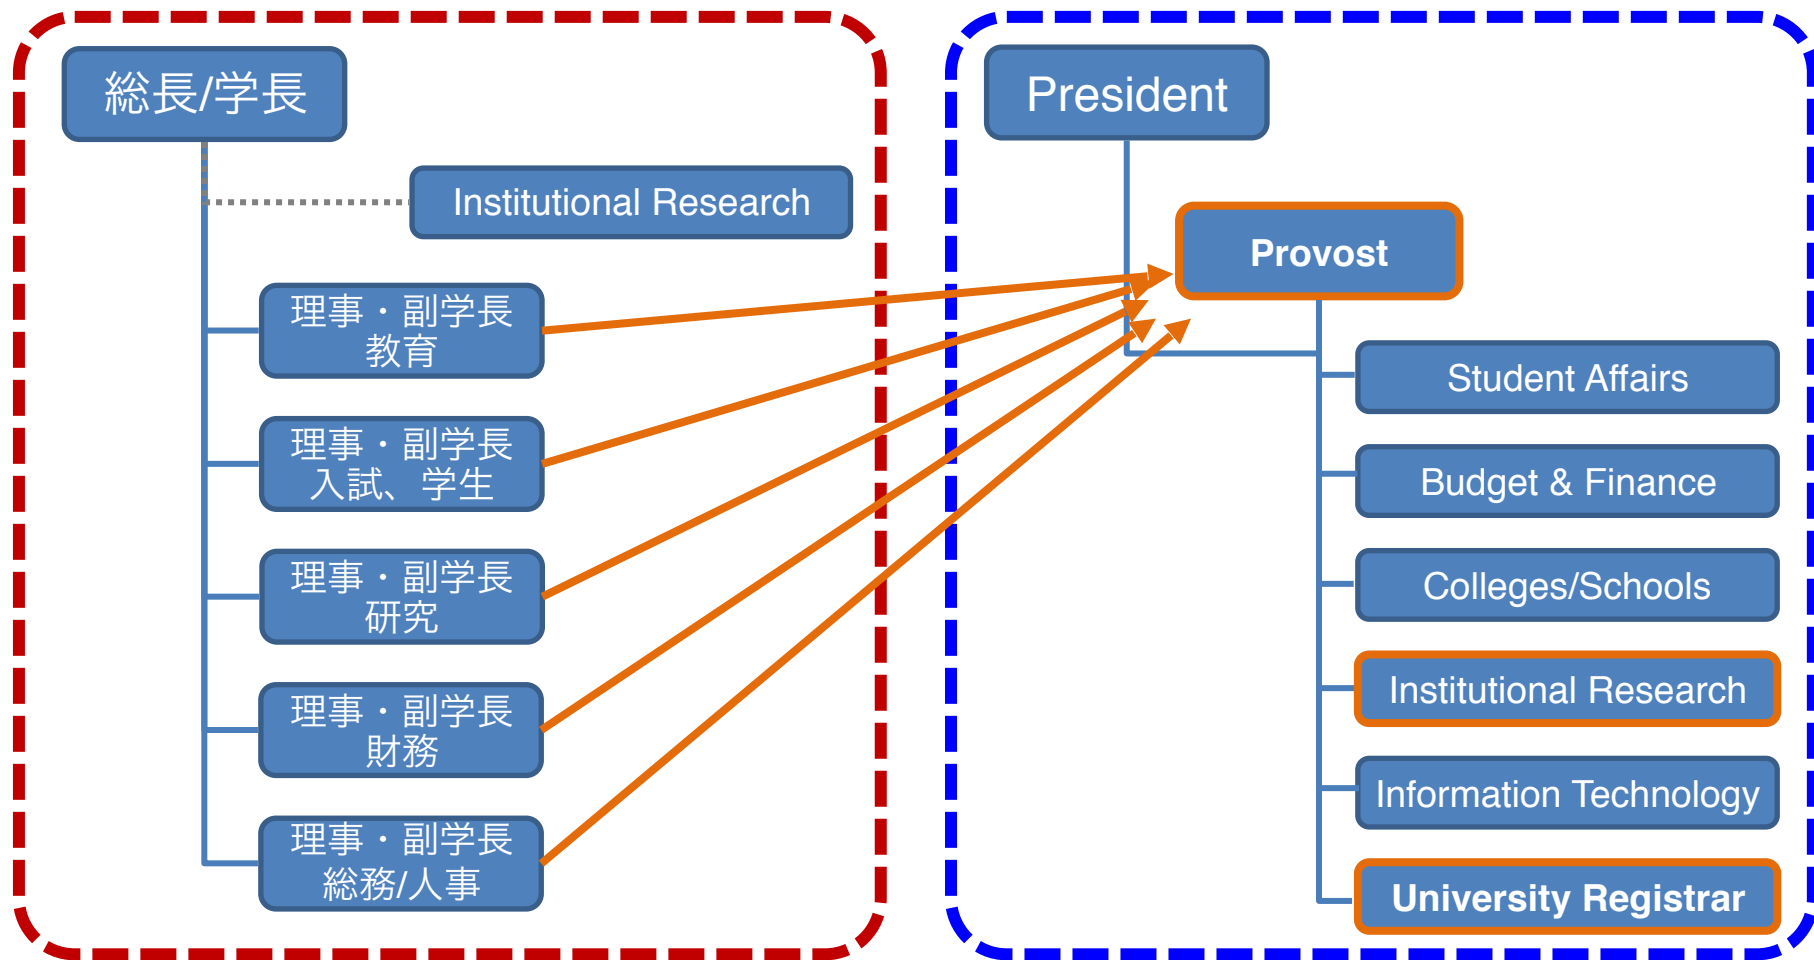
総長/学長

Institutional Research

理事・副学長
教育

理事・副学長
入試、学生

理事・副学長
研究

理事・副学長
財務

理事・副学長
総務/人事

President

Provost

Student Affairs

Budget & Finance

Colleges/Schools

Institutional Research

Information Technology

University Registrar